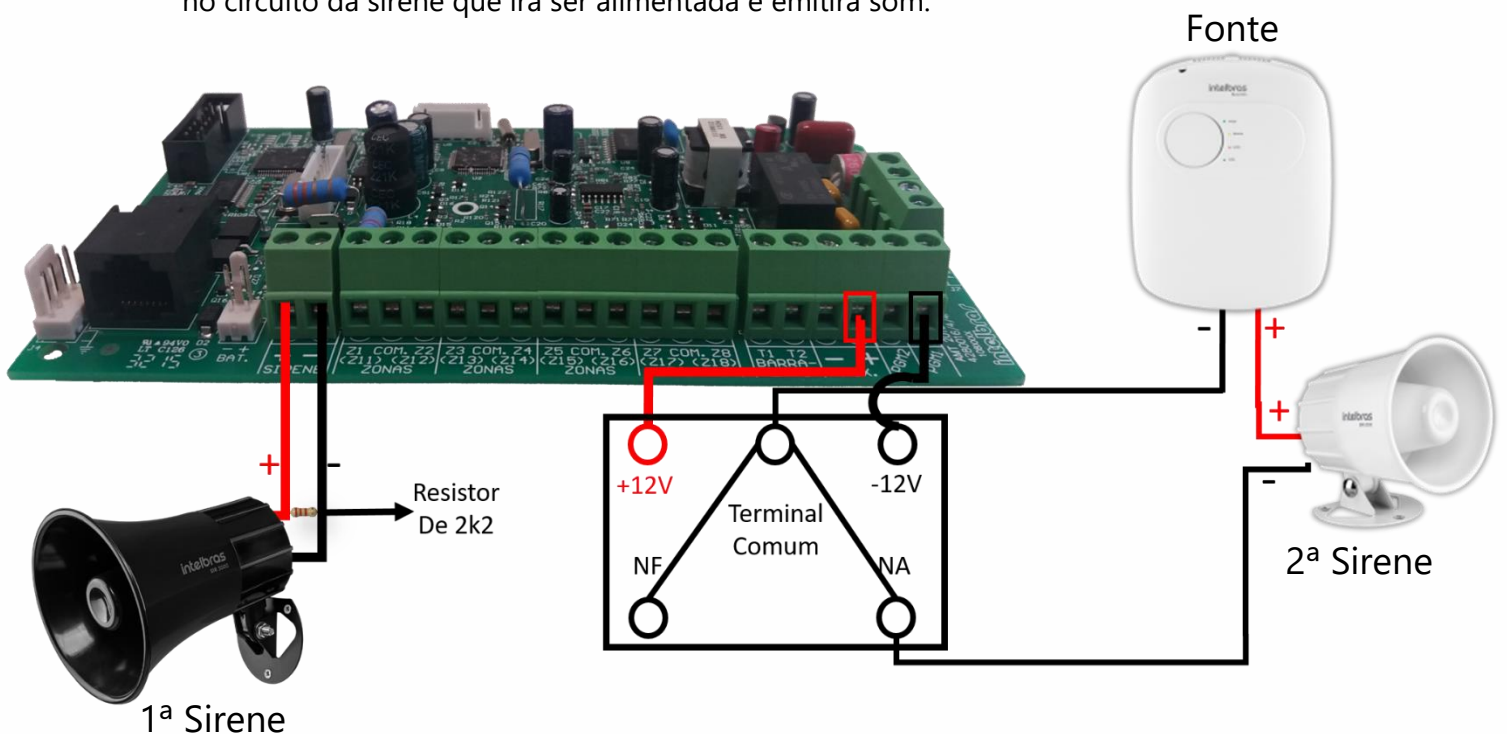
no circuito da sirene que irá ser alimentada e emitirá som.

Fonte

intelbras

-

+

+

-

intelbras

2ª Sirene

SIRENE

Z1 COM. Z2 (Z11) (Z12) ZONAS

Z3 COM. Z4 (Z13) (Z14) ZONAS

Z5 COM. Z6 (Z15) (Z16) ZONAS

Z7 COM. Z8 (Z17) (Z18)

T1 T2 BARRA-

BAT.

intelbras

+

-

Resistor De 2k2

1ª Sirene

+12V

Terminal Comum

-12V

NF

NA